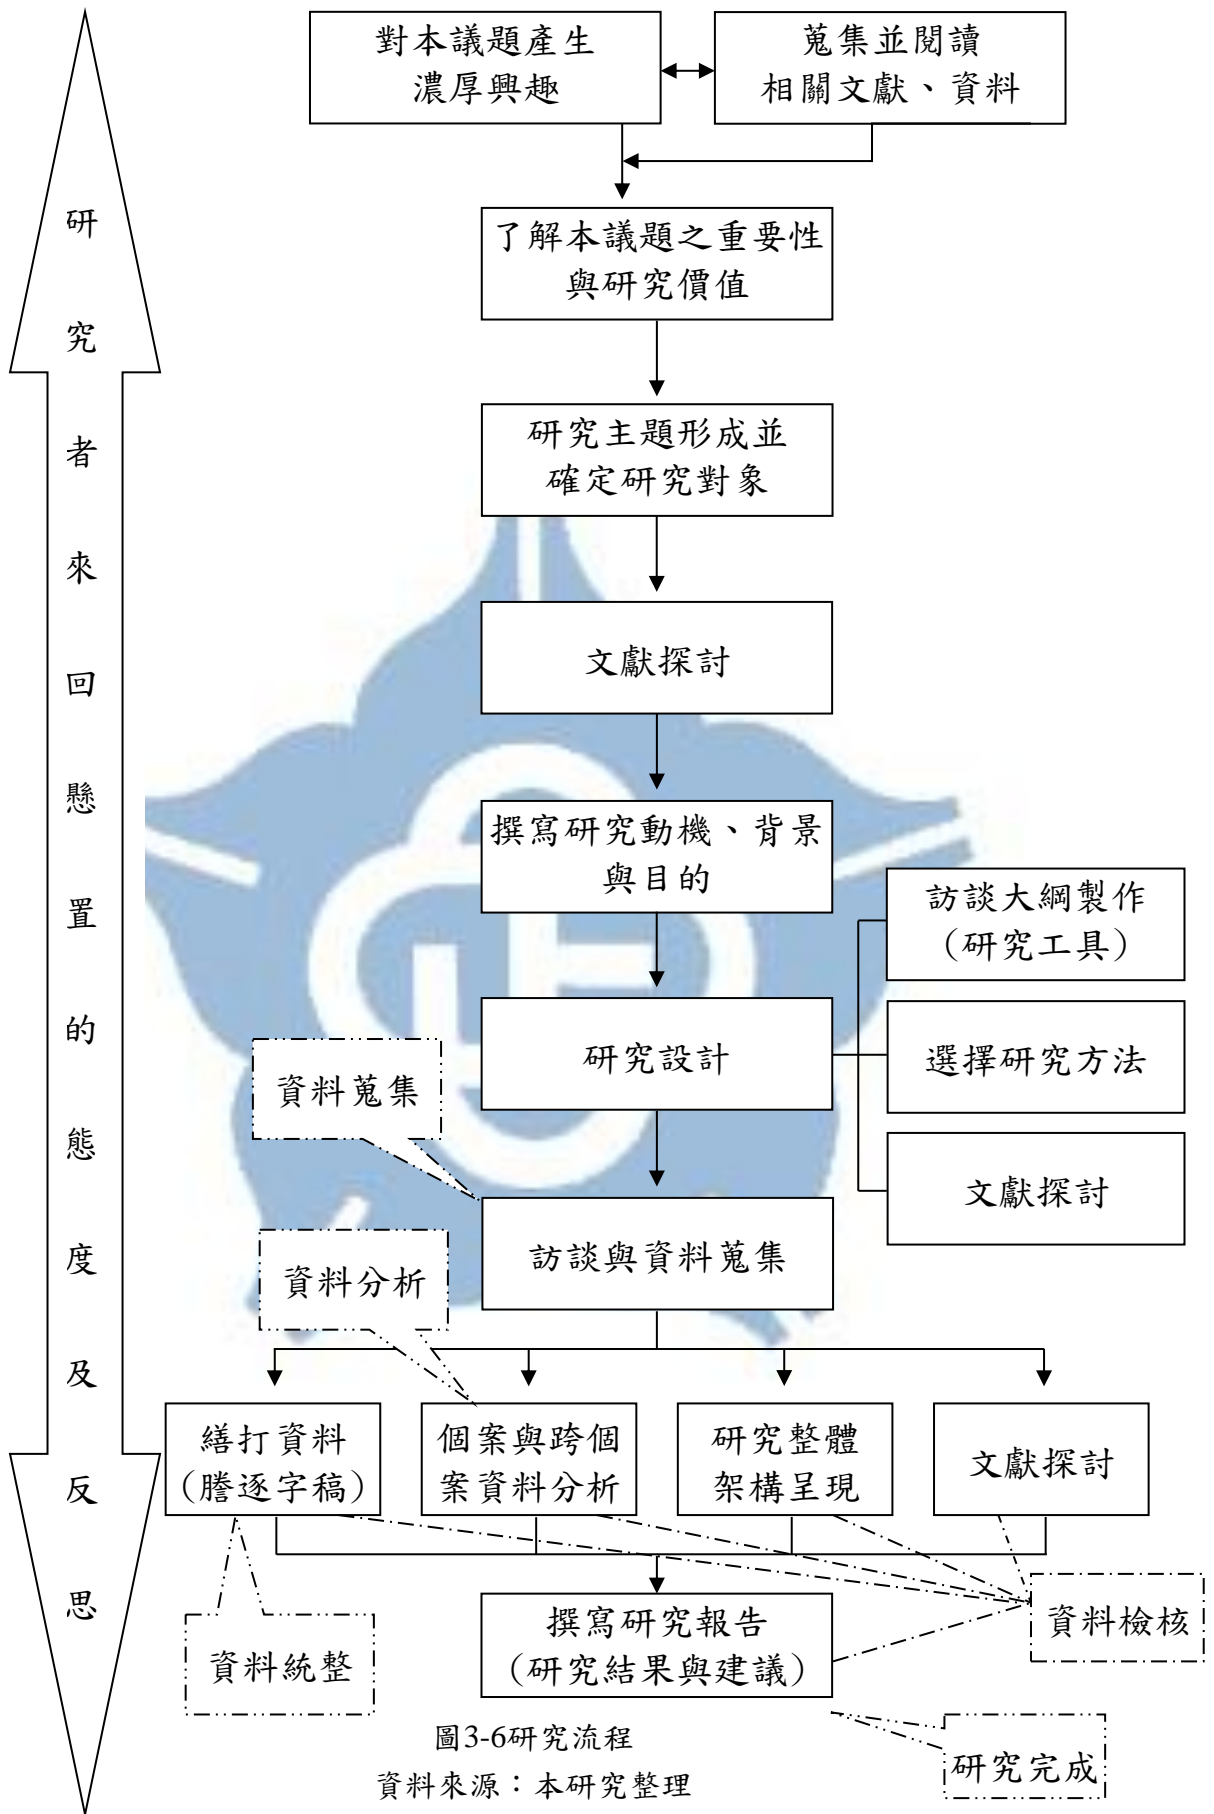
研究者來回懸置的態度及反思

對本議題產生濃厚興趣

蒐集並閱讀相關文獻、資料

了解本議題之重要性與研究價值

研究主題形成並確定研究對象

文獻探討

撰寫研究動機、背景與目的

訪談大綱製作（研究工具）

研究設計

選擇研究方法

文獻探討

資料蒐集

訪談與資料蒐集

資料分析

繕打資料（謄逐字稿）

個案與跨個案資料分析

研究整體架構呈現

文獻探討

資料檢核

資料統整

撰寫研究報告（研究結果與建議）

研究完成

圖3-6研究流程
資料來源：本研究整理